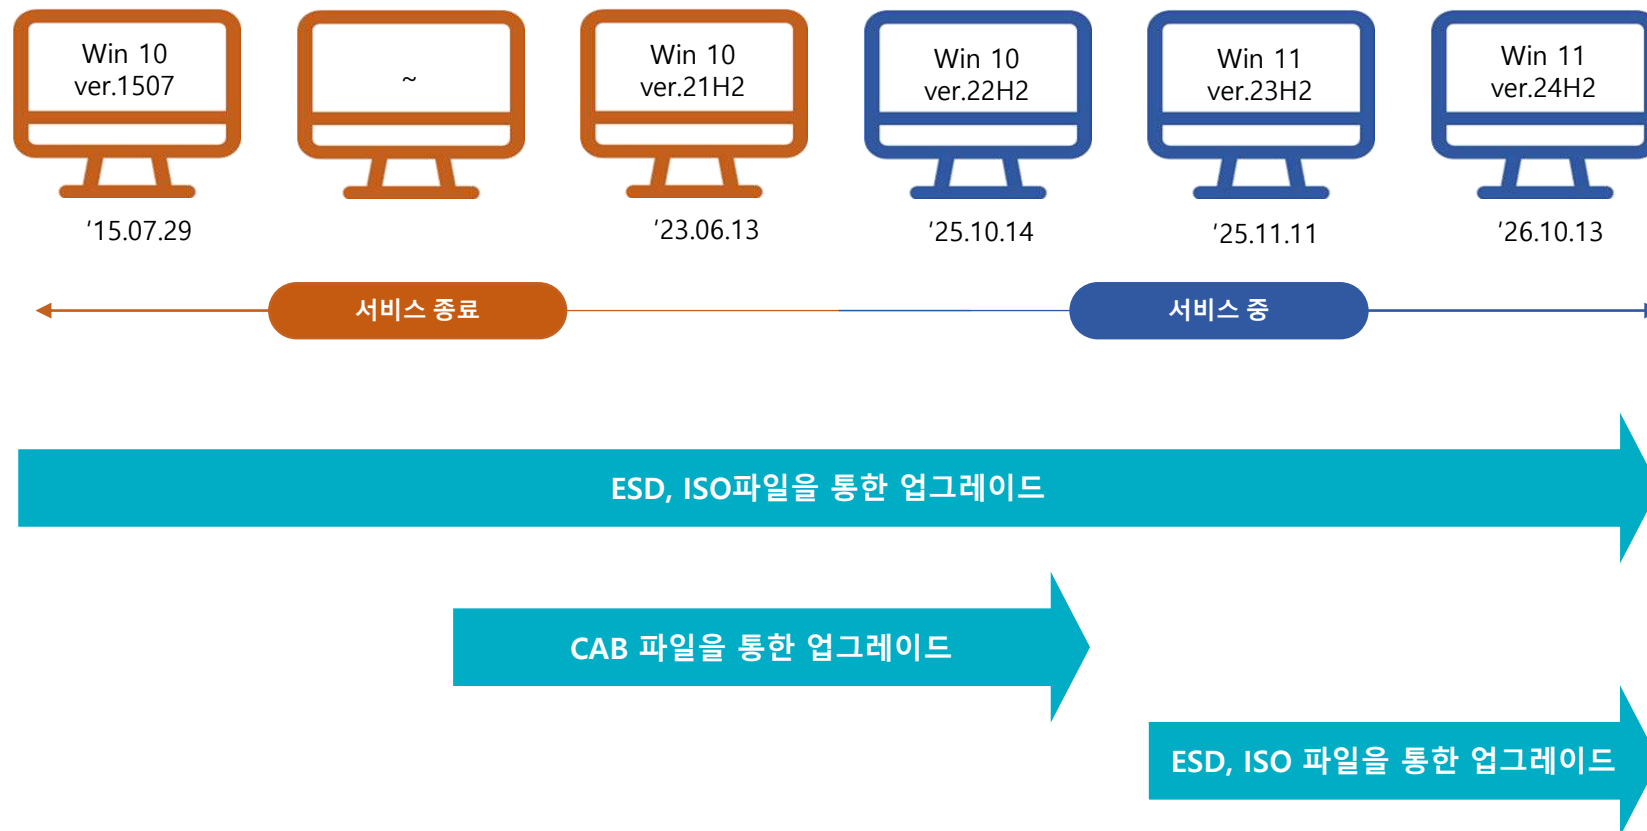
Win 10 ver.1507

~

Win 10 ver.21H2

Win 10 ver.22H2

Win 11 ver.23H2

Win 11 ver.24H2

'15.07.29

'23.06.13

'25.10.14

'25.11.11

'26.10.13

서비스 종료

서비스 중

ESD, ISO파일을 통한 업그레이드

CAB 파일을 통한 업그레이드

ESD, ISO 파일을 통한 업그레이드